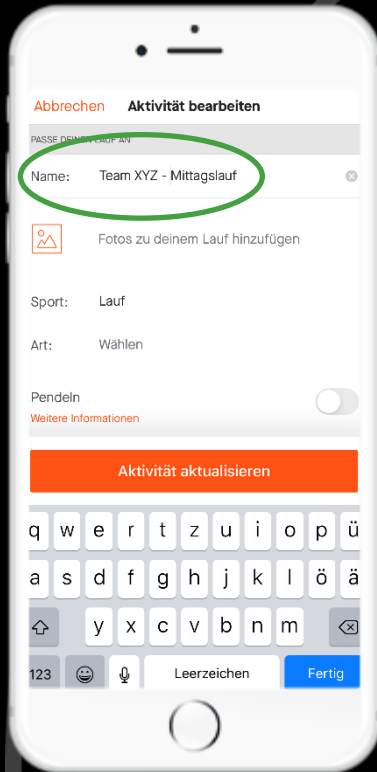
Abbrechen Aktivität bearbeiten

PASSE DEINEN LAUF AN

Name: Team XYZ - Mittagslauf

Fotos zu deinem Lauf hinzufügen

Sport: Lauf

Art: Wählen

Pendeln
Weitere Informationen

Aktivität aktualisieren

q w e r t z u i o p ü
a s d f g h j k l ö ä
y x c v b n m
123 Leerzeichen Fertig